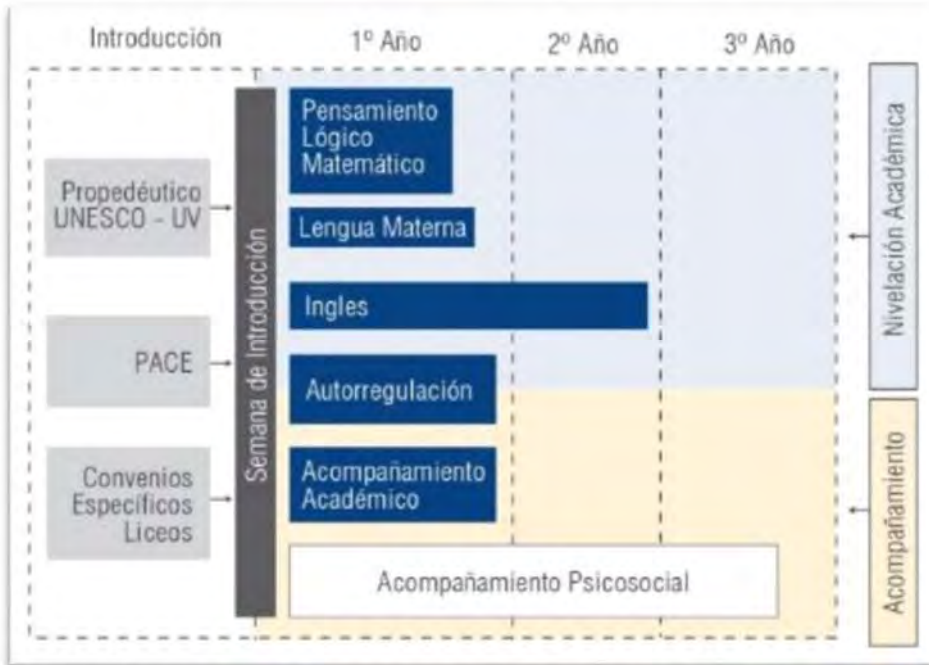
Introducción

1º Año

2º Año

3º Año

Propedéutico UNESCO - UV

PACE

Convenios Específicos Liceos

Semana de Introducción

Pensamiento Lógico Matemático

Lengua Materna

Ingles

Autorregulación

Acompañamiento Académico

Acompañamiento Psicosocial

Nivelación Académica

Acompañamiento